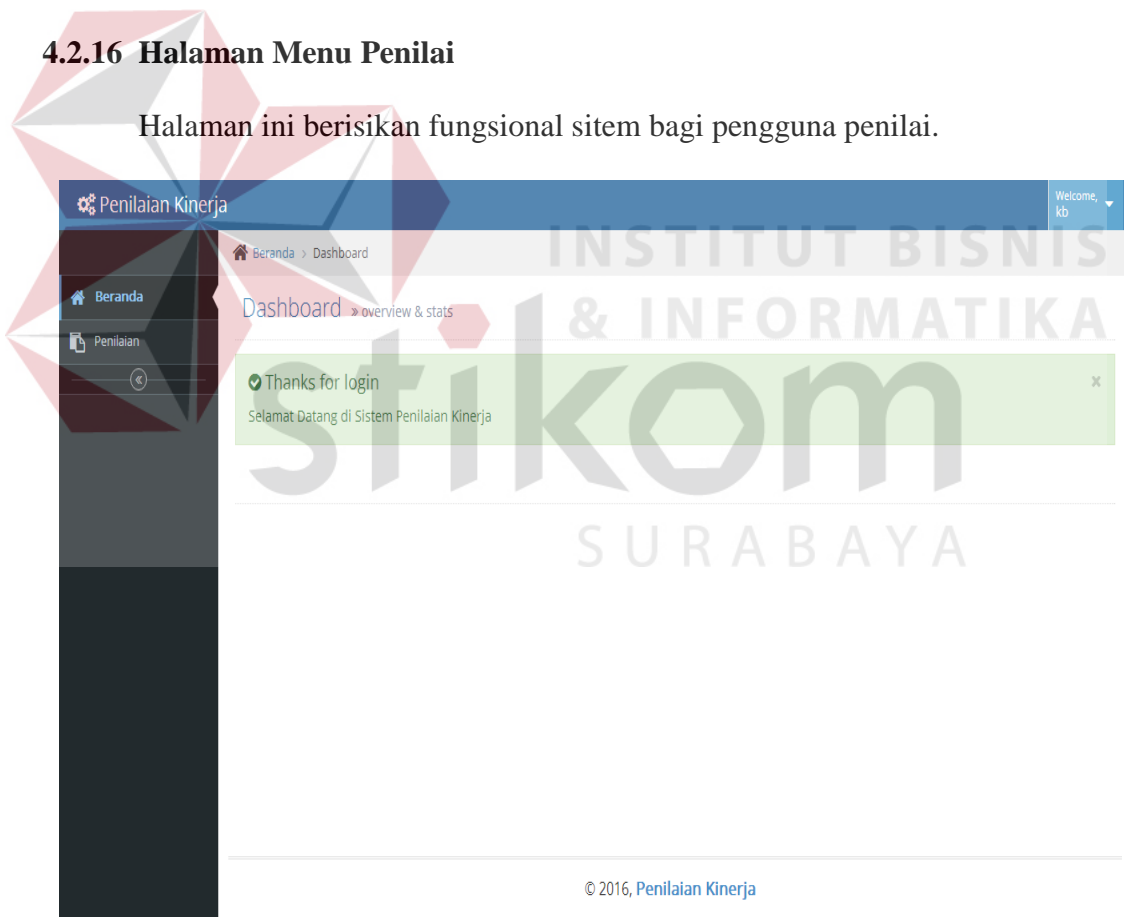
**4.2.16 Halaman Menu Penilai**

Halaman ini berisikan fungsional sitem bagi pengguna penilai.

Penilaian Kinerja

Welcome, kb

Beranda › Dashboard

Beranda

Penilaian

«

Dashboard » overview & stats

Thanks for login

×

Selamat Datang di Sistem Penilaian Kinerja

© 2016, Penilaian Kinerja

INSTITUT BISNIS & INFORMATIKA

stikom

SURABAYA